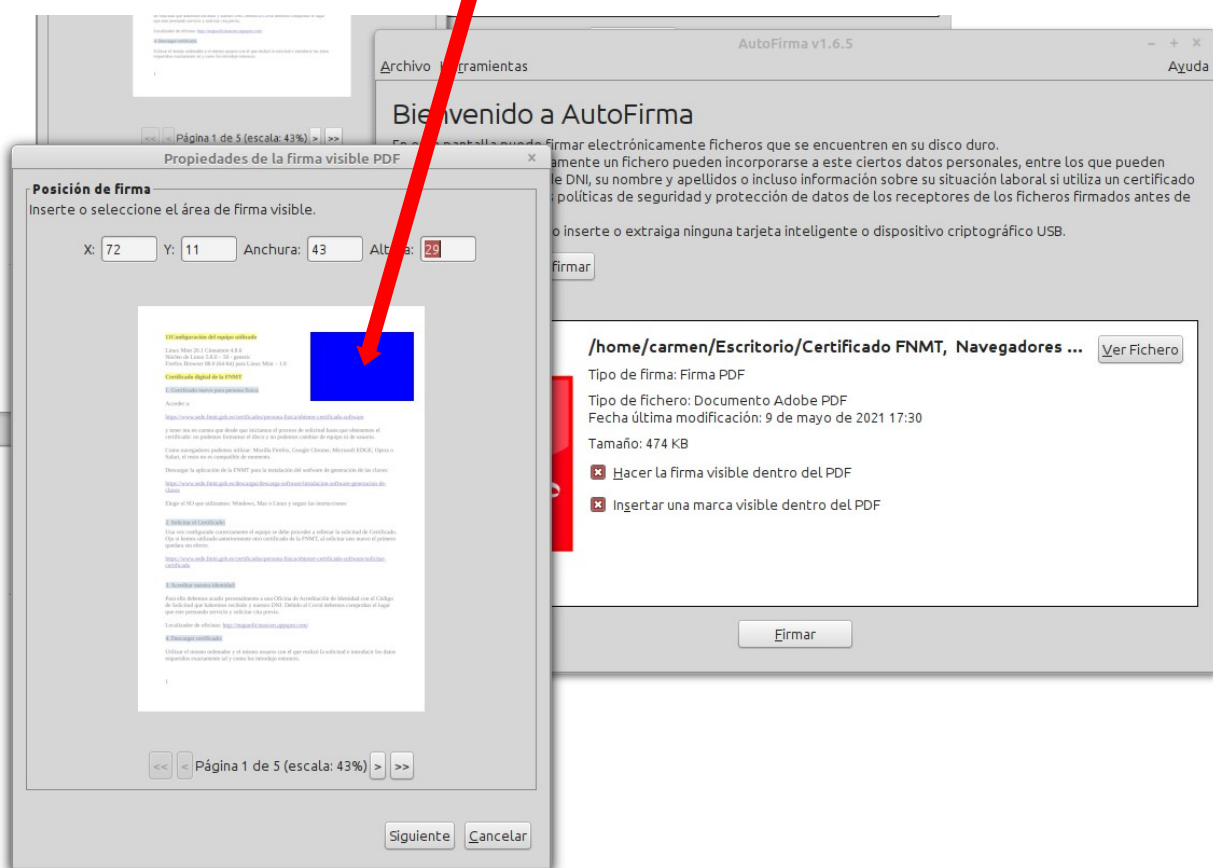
AutoFirma v1.6.5

Archivo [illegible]rramientas Ayuda

Bienvenido a AutoFirma

En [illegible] pantalla puede firmar electrónicamente ficheros que se encuentren en su disco duro.
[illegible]amente un fichero pueden incorporarse a este ciertos datos personales, entre los que pueden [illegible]e DNI, su nombre y apellidos o incluso información sobre su situación laboral si utiliza un certificado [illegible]s políticas de seguridad y protección de datos de los receptores de los ficheros firmados antes de

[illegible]o inserte o extraiga ninguna tarjeta inteligente o dispositivo criptográfico USB.

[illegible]firmar

/home/carmen/Escritorio/Certificado FNMT, Navegadores ... Ver Fichero

Tipo de firma: Firma PDF

Tipo de fichero: Documento Adobe PDF
Fecha última modificación: 9 de mayo de 2021 17:30

Tamaño: 474 KB

Hacer la firma visible dentro del PDF

Insertar una marca visible dentro del PDF

Firmar

<< < Página 1 de 5 (escala: 43%) > >>

Propiedades de la firma visible PDF

Posición de firma
Inserte o seleccione el área de firma visible.

X: 72 Y: 11 Anchura: 43 Altura: 29

<< < Página 1 de 5 (escala: 43%) > >>

Siguiente Cancelar